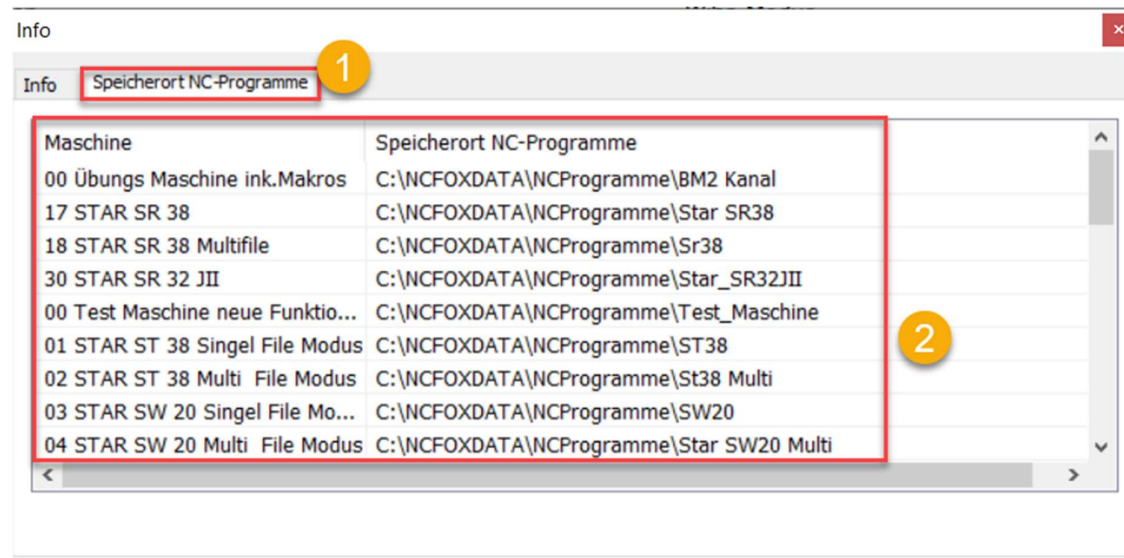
Info

Info | Speicherort NC-Programme

1

| Maschine | Speicherort NC-Programme |
|---|---|
| 00 Übungs Maschine ink.Makros | C:\NCFOXDATA\NCProgramme\BM2 Kanal |
| 17 STAR SR 38 | C:\NCFOXDATA\NCProgramme\Star SR38 |
| 18 STAR SR 38 Multifile | C:\NCFOXDATA\NCProgramme\Sr38 |
| 30 STAR SR 32 JII | C:\NCFOXDATA\NCProgramme\Star_SR32JII |
| 00 Test Maschine neue Funktio... | C:\NCFOXDATA\NCProgramme\Test_Maschine |
| 01 STAR ST 38 Singel File Modus | C:\NCFOXDATA\NCProgramme\ST38 |
| 02 STAR ST 38 Multi File Modus | C:\NCFOXDATA\NCProgramme\St38 Multi |
| 03 STAR SW 20 Singel File Mo... | C:\NCFOXDATA\NCProgramme\SW20 |
| 04 STAR SW 20 Multi File Modus | C:\NCFOXDATA\NCProgramme\Star SW20 Multi |

2